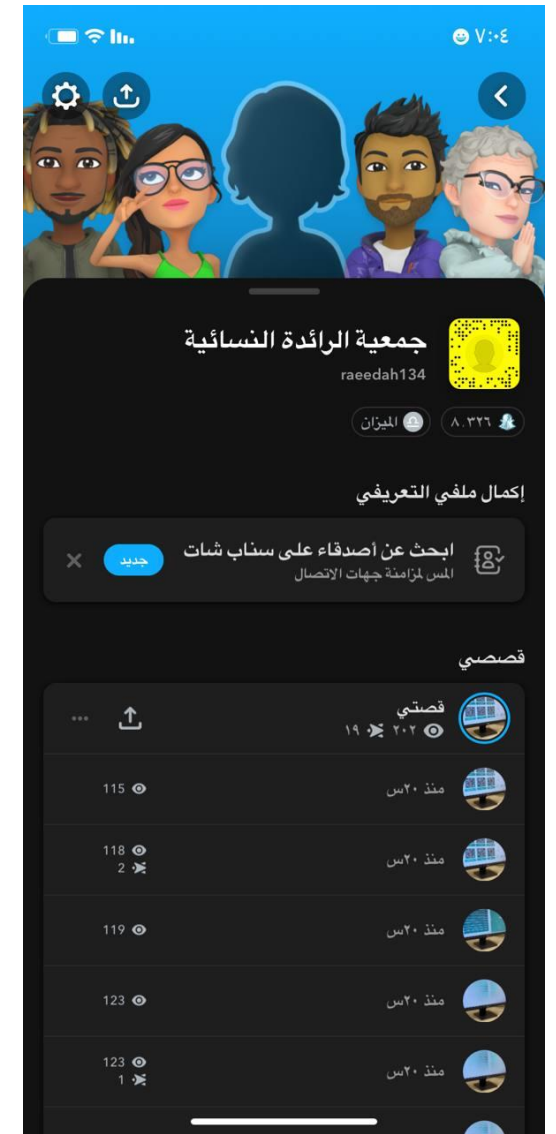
٧:٠٤

جمعية الرائدة النسائية
raeedah134

٨،٣٢٦
الميزان

إكمال ملفي التعريفي

ابحث عن أصدقاء على سناب شات
المس لمزامنة جهات الاتصال
جديد

قصصي

قصتي
٢٠٢ ١٩

منذ ٢٠س
115

منذ ٢٠س
118
2

منذ ٢٠س
119

منذ ٢٠س
123

منذ ٢٠س
123
1